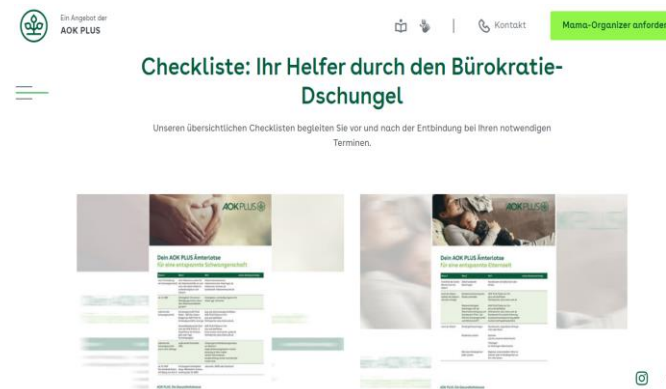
Ein Angebot der
AOK PLUS

Kontakt

Mama-Organizer anforder

Checkliste: Ihr Helfer durch den Bürokratie-Dschungel

Unseren übersichtlichen Checklisten begleiten Sie vor und nach der Entbindung bei Ihren notwendigen Terminen.

AOK PLUS

Dein AOK PLUS Ämterlotse
für eine entspannte Schwangerschaft

AOK PLUS

Dein AOK PLUS Ämterlotse
für eine entspannte Elternzeit